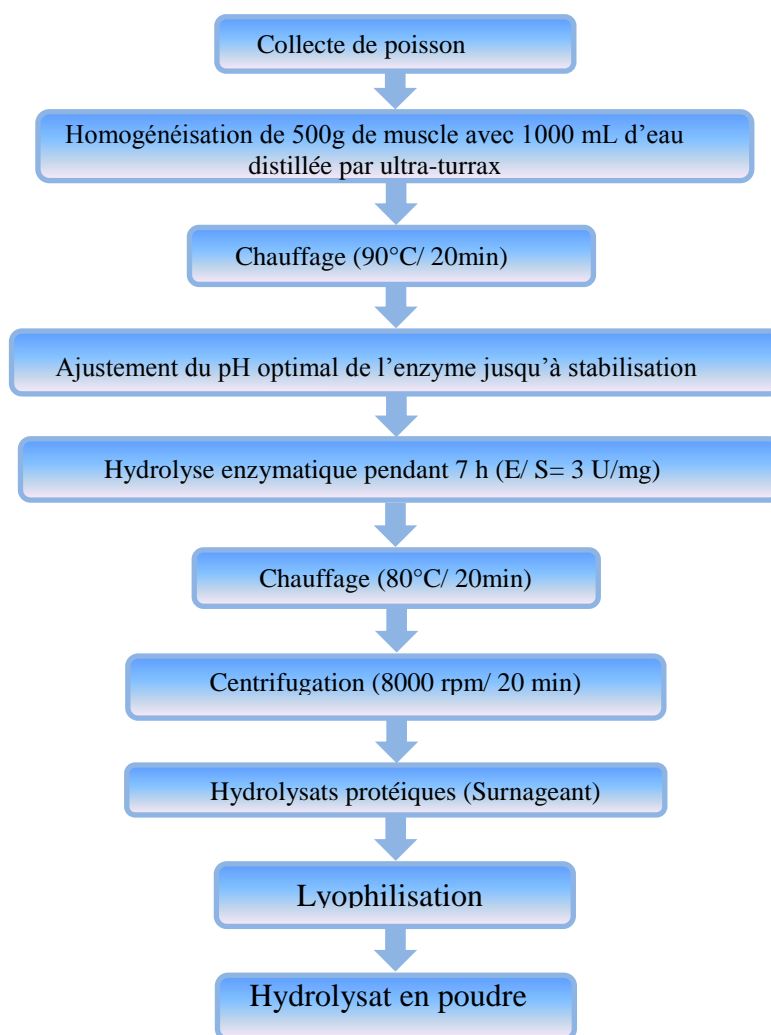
Collecte de poisson

Homogénéisation de 500g de muscle avec 1000 mL d'eau distillée par ultra-turrax

Chauffage (90°C/ 20min)

Ajustement du pH optimal de l'enzyme jusqu'à stabilisation

Hydrolyse enzymatique pendant 7 h (E/ S= 3 U/mg)

Chauffage (80°C/ 20min)

Centrifugation (8000 rpm/ 20 min)

Hydrolysats protéiques (Surnageant)

Lyophilisation

Hydrolysat en poudre